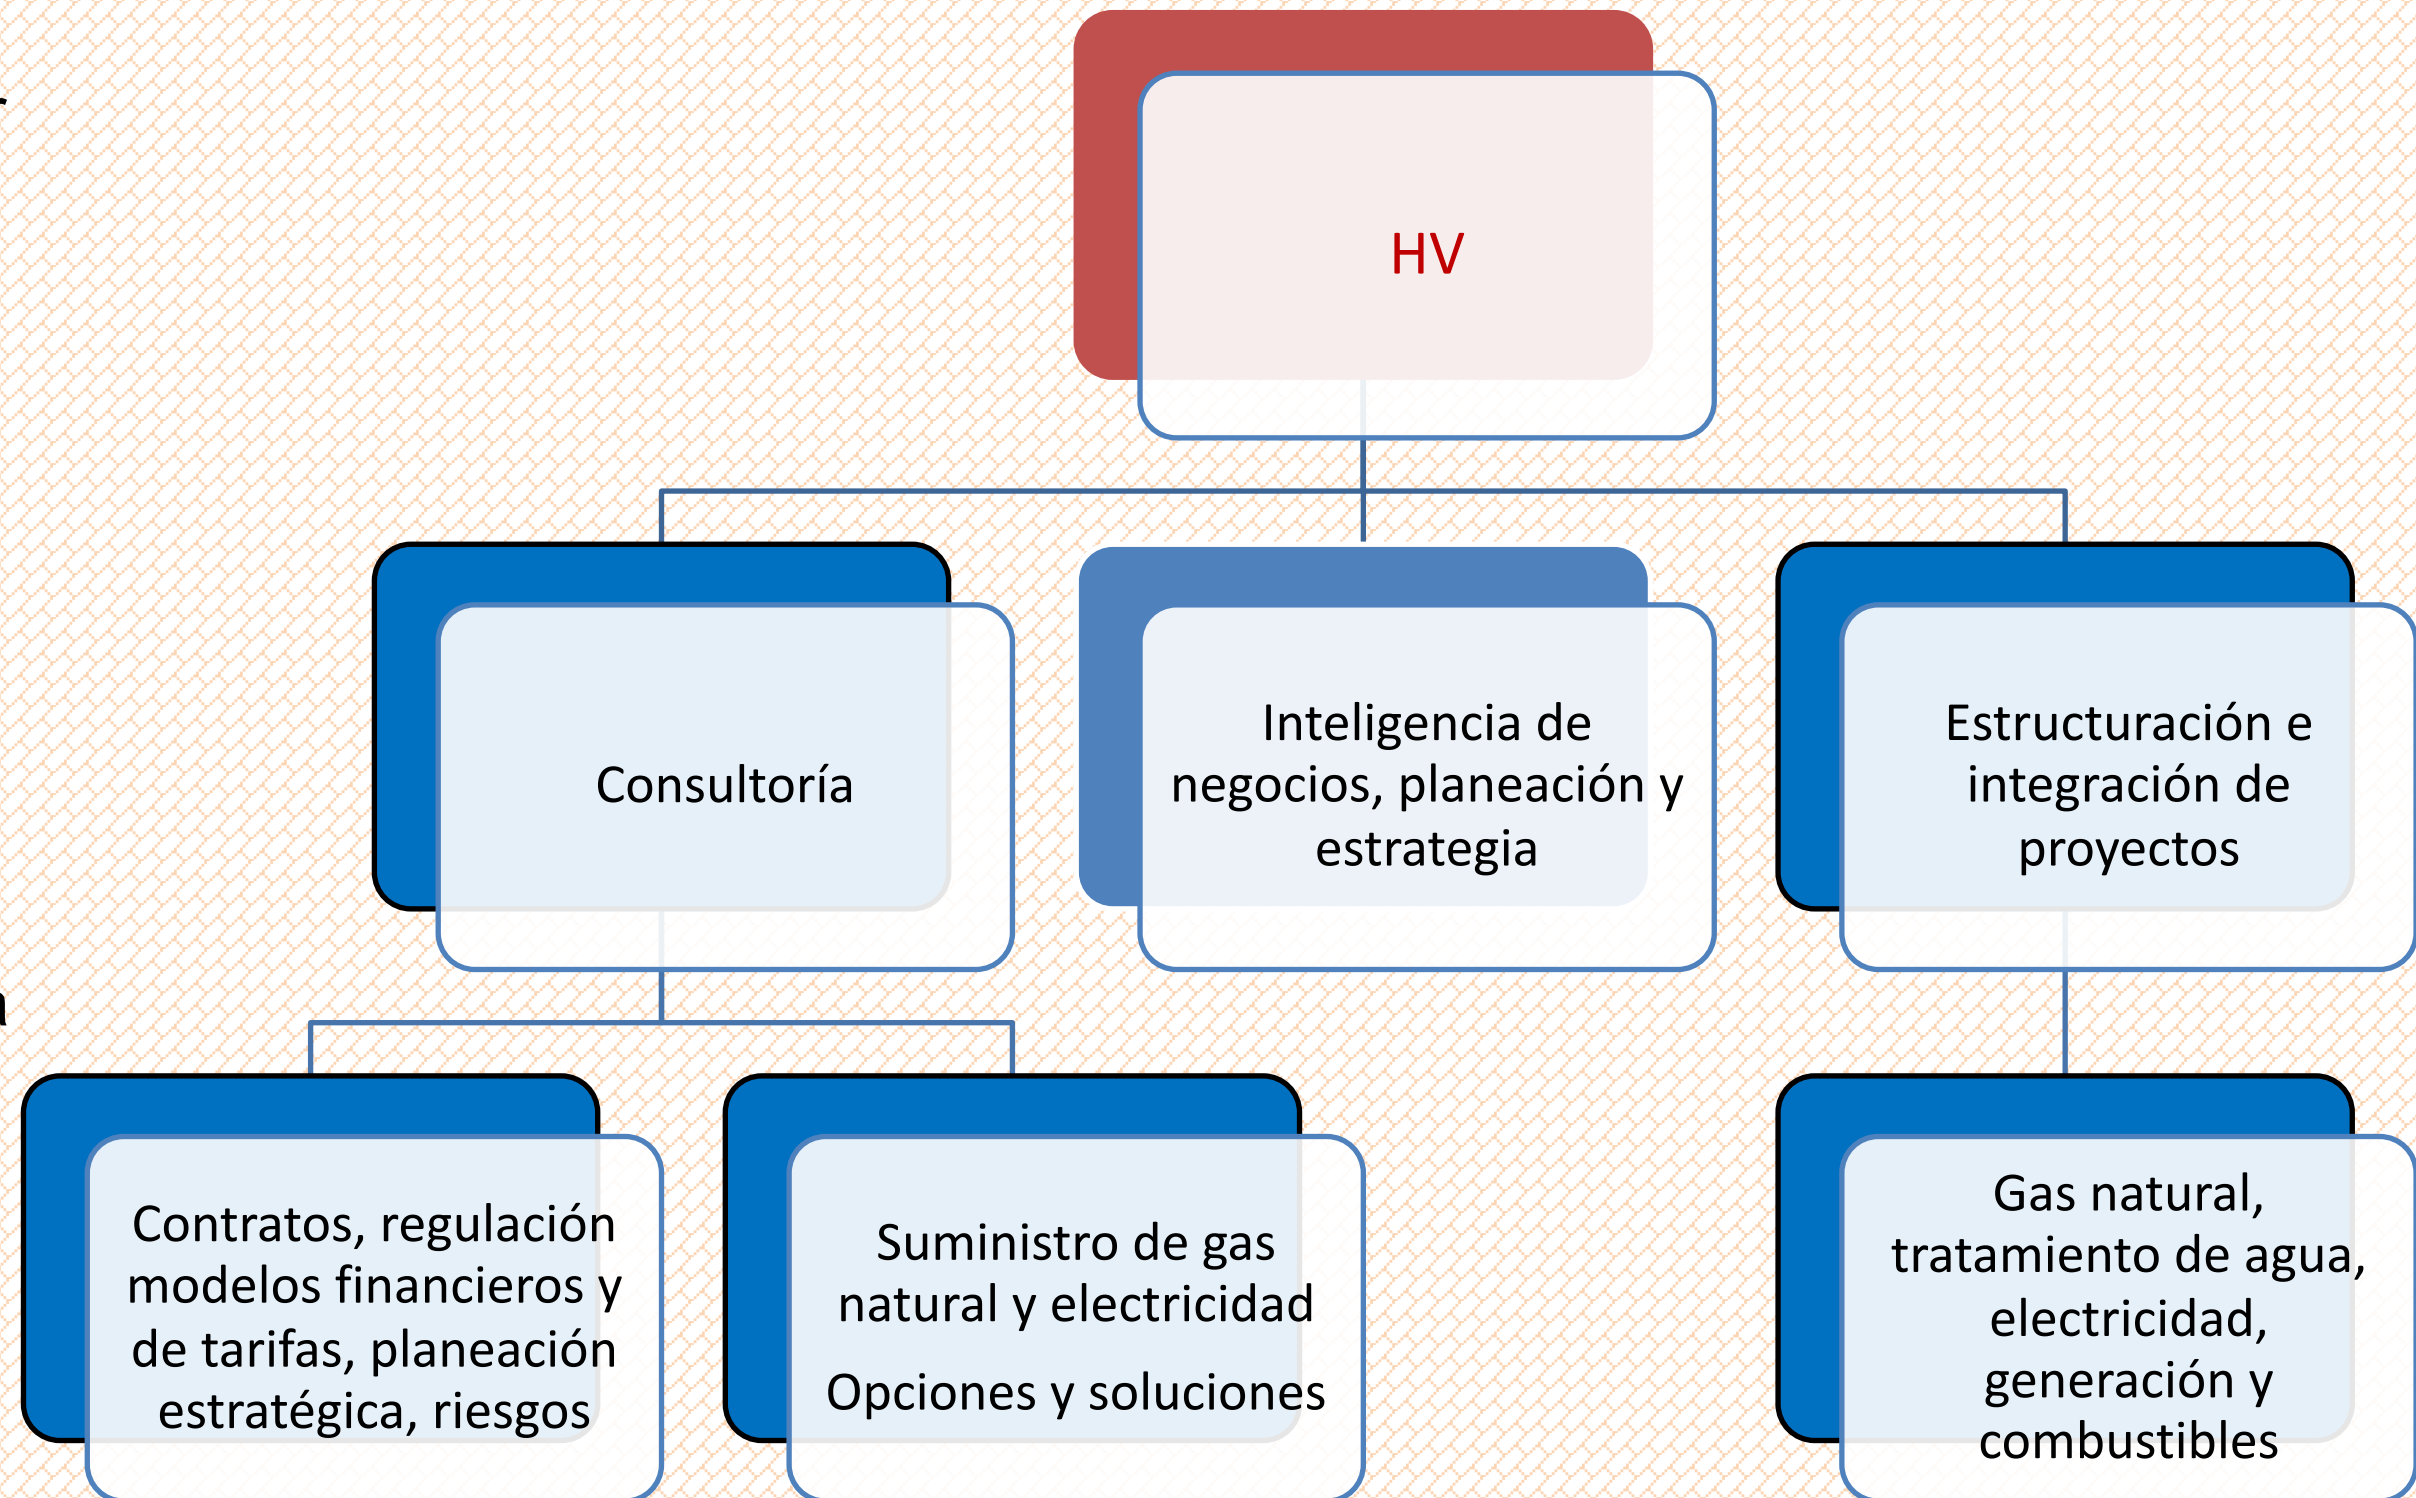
HV

Consultoría

Inteligencia de negocios, planeación y estrategia

Estructuración e integración de proyectos

Contratos, regulación modelos financieros y de tarifas, planeación estratégica, riesgos

Suministro de gas natural y electricidad

Opciones y soluciones

Gas natural, tratamiento de agua, electricidad, generación y combustibles